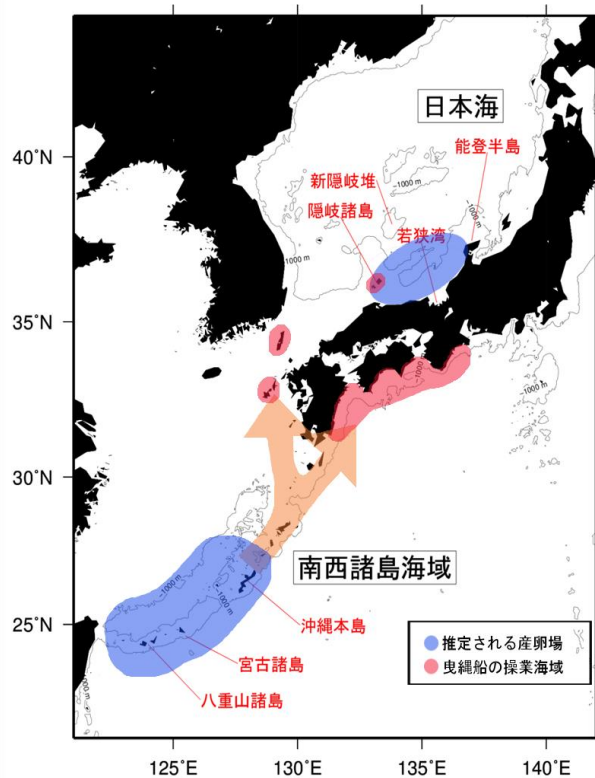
日本海

能登半島

新隠岐堆

隠岐諸島

若狭湾

1000 m

1000 m

1000 m

40°N

35°N

30°N

25°N

南西諸島海域

1000 m

1000 m

沖縄本島

宮古諸島

八重山諸島

推定される産卵場

曳縄船の操業海域

125°E

130°E

135°E

140°E